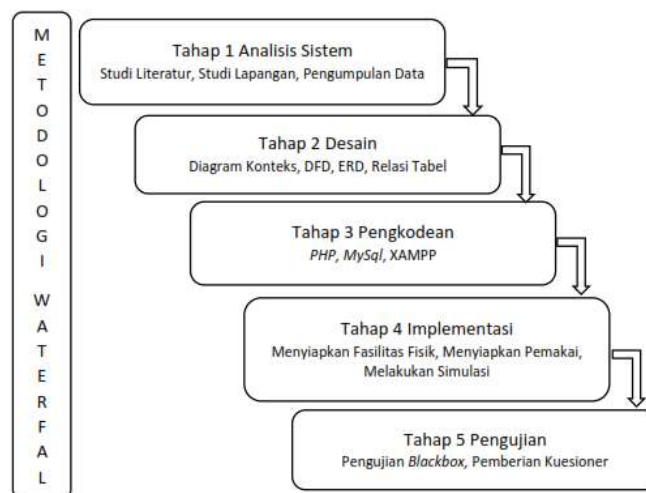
METODOLOGI WATERFAL

Tahap 1 Analisis Sistem
Studi Literatur, Studi Lapangan, Pengumpulan Data

Tahap 2 Desain
Diagram Konteks, DFD, ERD, Relasi Tabel

Tahap 3 Pengkodean
*PHP*, *MySql*, XAMPP

Tahap 4 Implementasi
Menyiapkan Fasilitas Fisik, Menyiapkan Pemakai, Melakukan Simulasi

Tahap 5 Pengujian
Pengujian *Blackbox*, Pemberian Kuesioner